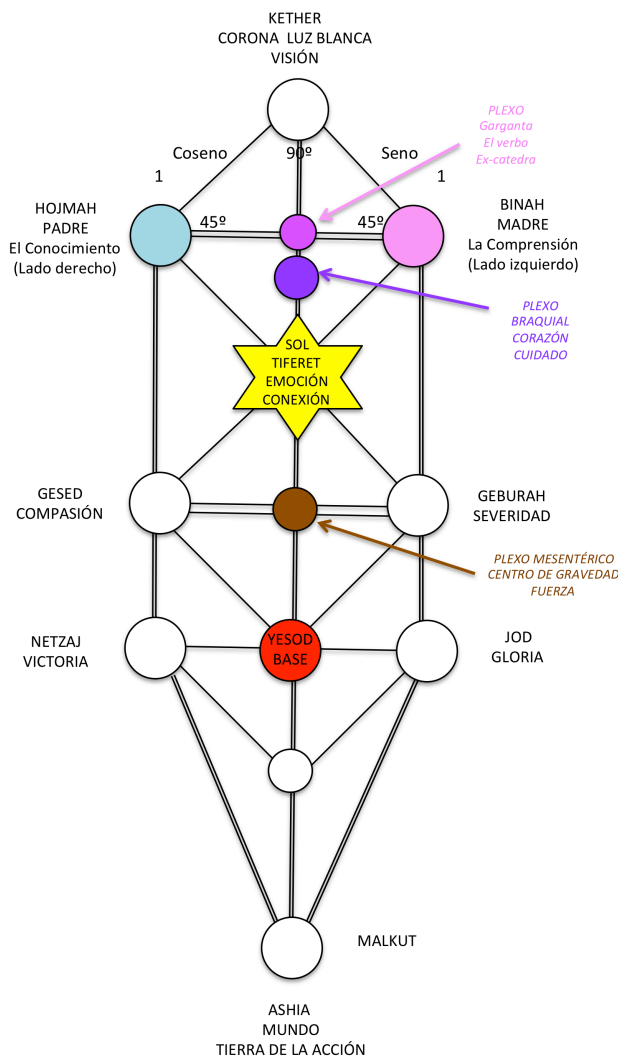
KETHER
CORONA LUZ BLANCA
VISIÓN

PLEXO
Garganta
El verbo
Ex-catedra

Coseno
1

90º

Seno
1

HOJMAH
PADRE
El Conocimiento
(Lado derecho)

45º

45º

BINAH
MADRE
La Comprensión
(Lado izquierdo)

PLEXO
BRAQUIAL
CORAZÓN
CUIDADO

SOL
TIFERET
EMOCIÓN
CONEXIÓN

GESED
COMPASIÓN

GEBURAH
SEVERIDAD

PLEXO MESENTÉRICO
CENTRO DE GRAVEDAD
FUERZA

NETZAJ
VICTORIA

YESOD
BASE

JOD
GLORIA

MALKUT

ASHIA
MUNDO
TIERRA DE LA ACCIÓN